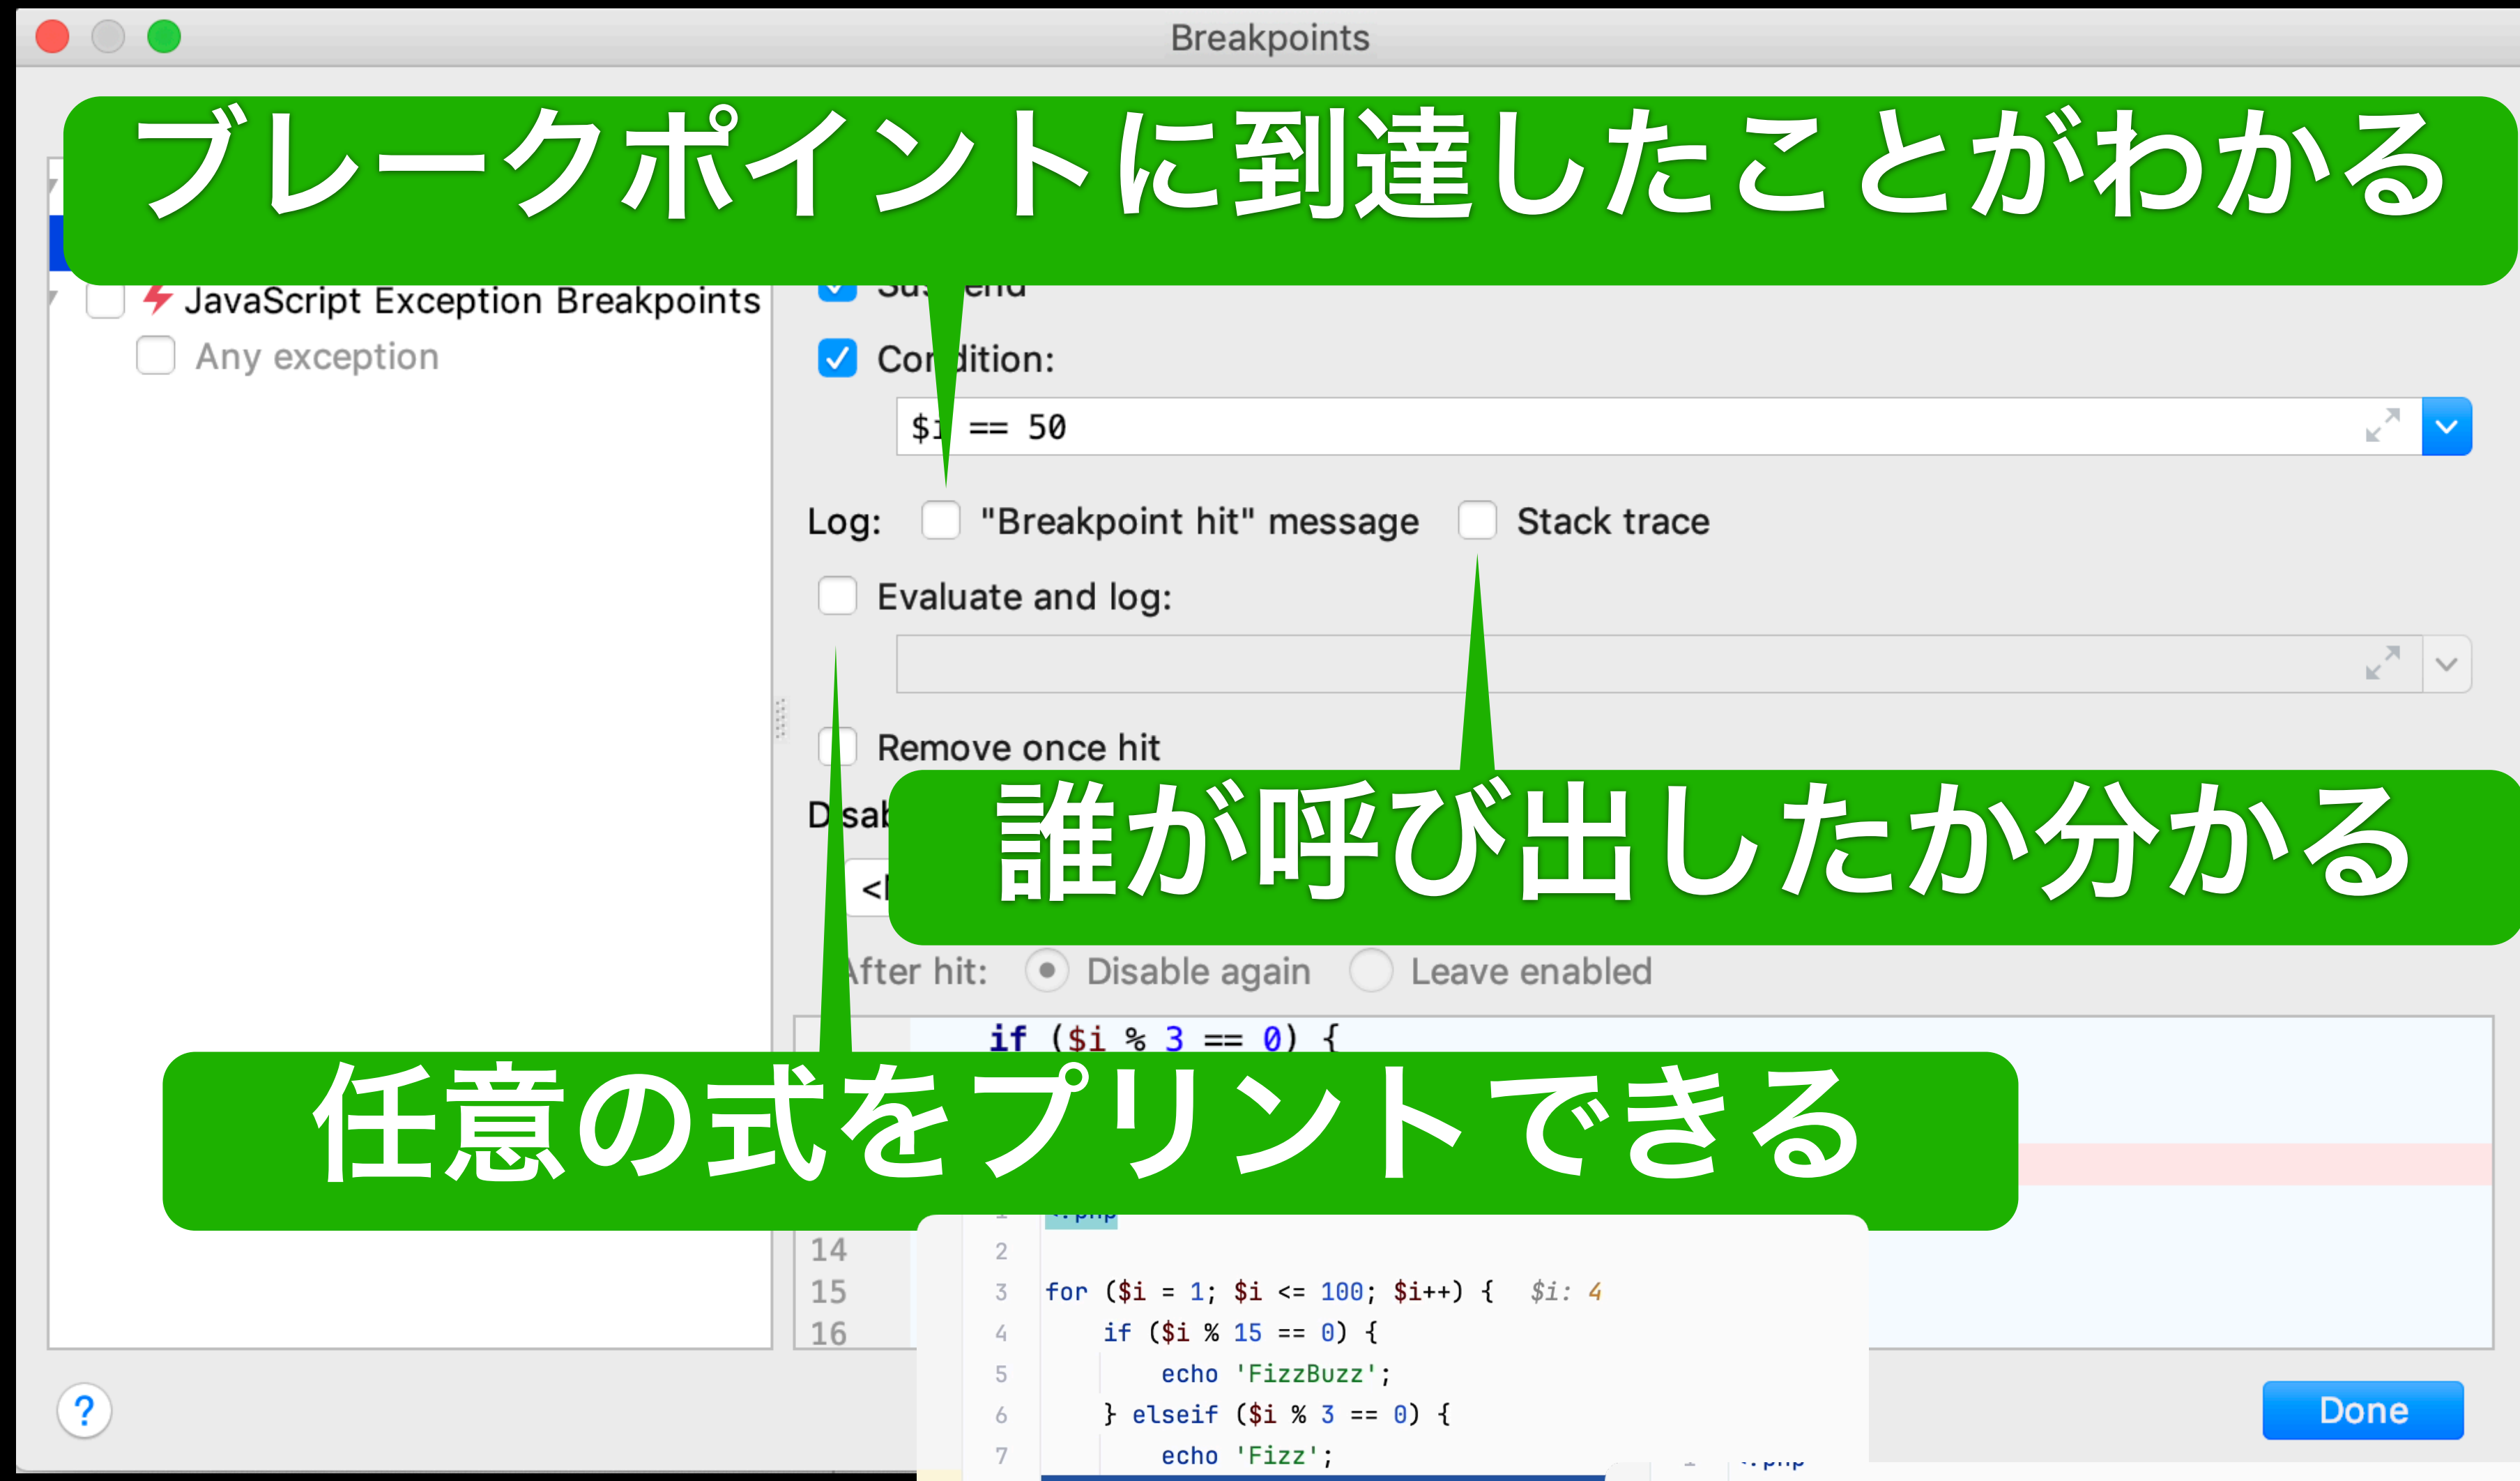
Breakpoints

ブレークポイントに到達したことがわかる

JavaScript Exception Breakpoints
Any exception

Su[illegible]end
Co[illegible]dition:
$i == 50

Log: "Breakpoint hit" message Stack trace
Evaluate and log:

Remove once hit
D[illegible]sab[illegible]
<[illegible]

誰が呼び出したか分かる

After hit: Disable again Leave enabled

if ($i % 3 == 0) {

任意の式をプリントできる

14
15
16

1 <?php
2
3 for ($i = 1; $i <= 100; $i++) { $i: 4
4 if ($i % 15 == 0) {
5 echo 'FizzBuzz';
6 } elseif ($i % 3 == 0) {
7 echo 'Fizz';

?

Done